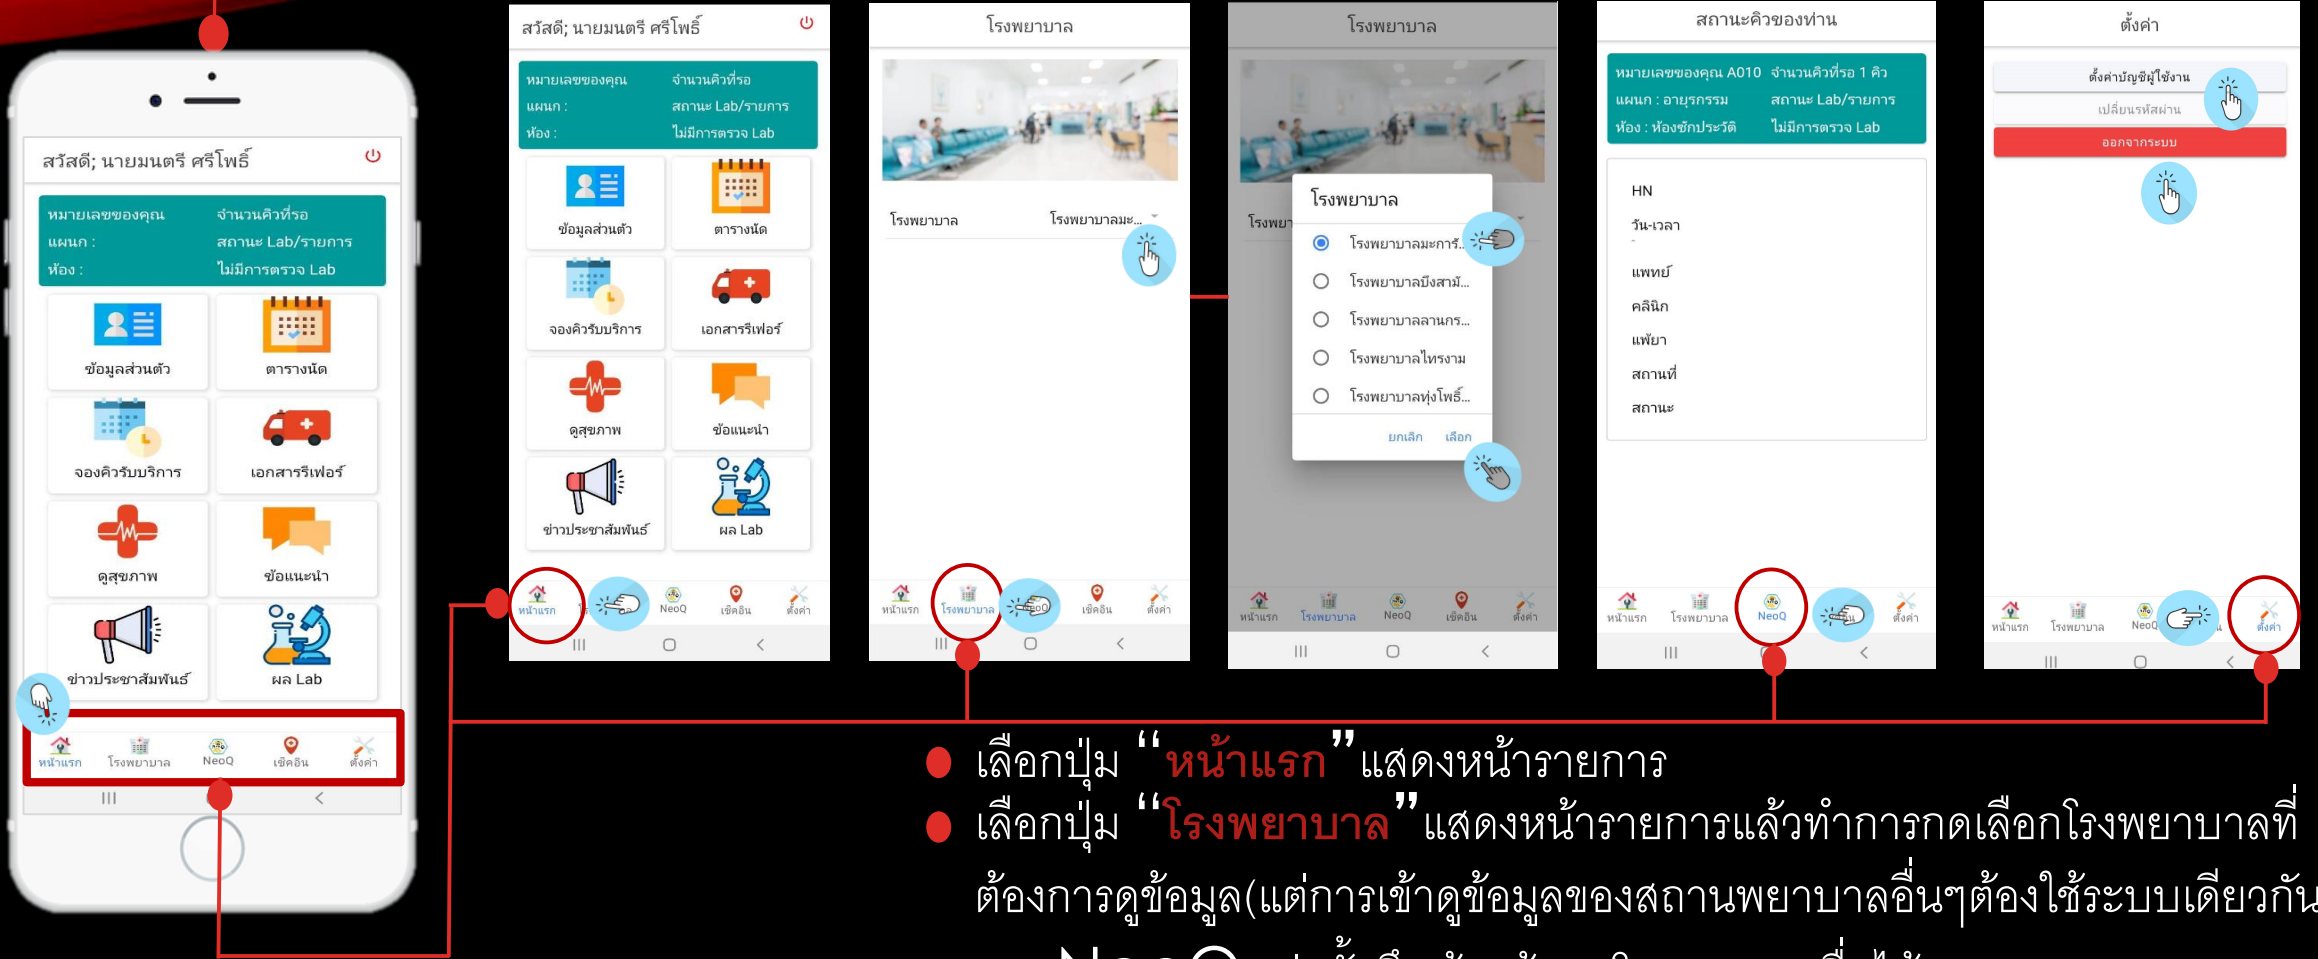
สวัสดี; นายมนตรี ศรีโพธิ์

| หมายเลขของคุณ | จำนวนคิวที่รอ |
|---|---|
| แผนก : | สถานะ Lab/รายการ |
| ห้อง : | ไม่มีการตรวจ Lab |

ข้อมูลส่วนตัว
ตารางนัด
จองคิวรับบริการ
เอกสารรีเฟอร์
ดูสุขภาพ
ข้อแนะนำ
ข่าวประชาสัมพันธ์
ผล Lab

หน้าแรก โรงพยาบาล NeoQ เช็คอิน ตั้งค่า

สวัสดี; นายมนตรี ศรีโพธิ์

| หมายเลขของคุณ | จำนวนคิวที่รอ |
|---|---|
| แผนก : | สถานะ Lab/รายการ |
| ห้อง : | ไม่มีการตรวจ Lab |

ข้อมูลส่วนตัว
ตารางนัด
จองคิวรับบริการ
เอกสารรีเฟอร์
ดูสุขภาพ
ข้อแนะนำ
ข่าวประชาสัมพันธ์
ผล Lab

หน้าแรก NeoQ เช็คอิน ตั้งค่า

โรงพยาบาล

โรงพยาบาล โรงพยาบาลมะ...

หน้าแรก โรงพยาบาล เช็คอิน ตั้งค่า

โรงพยาบาล

โรงพยาบาล
โรงพยาบาลมะการ์...
โรงพยาบาลบึงสามั...
โรงพยาบาลลานกร...
โรงพยาบาลไทรงาม
โรงพยาบาลทุ่งโพธิ์...
ยกเลิก เลือก

หน้าแรก โรงพยาบาล NeoQ เช็คอิน ตั้งค่า

สถานะคิวของท่าน

| หมายเลขของคุณ A010 | จำนวนคิวที่รอ 1 คิว |
|---|---|
| แผนก : อายุรกรรม | สถานะ Lab/รายการ |
| ห้อง : ห้องซักประวัติ | ไม่มีการตรวจ Lab |

HN
วัน-เวลา
แพทย์
คลินิก
แพ้ยา
สถานที่
สถานะ

หน้าแรก โรงพยาบาล NeoQ ตั้งค่า

ตั้งค่า

ตั้งค่าบัญชีผู้ใช้งาน
เปลี่ยนรหัสผ่าน
ออกจากระบบ

หน้าแรก โรงพยาบาล NeoQ ตั้งค่า

● เลือกปุ่ม "หน้าแรก" แสดงหน้ารายการ
● เลือกปุ่ม "โรงพยาบาล" แสดงหน้ารายการแล้วทำการกดเลือกโรงพยาบาลที่ต้องการดูข้อมูล(แต่การเข้าดูข้อมูลของสถานพยาบาลอื่นๆต้องใช้ระบบเดียวกัน
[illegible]